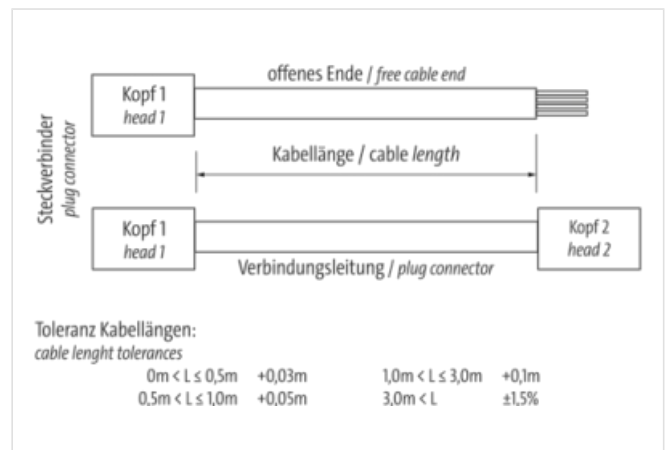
Steckverbinder
plug connector

Kopf 1
head 1

offenes Ende / free cable end

Kabellänge / cable length

Kopf 1
head 1

Kopf 2
head 2

Verbindungsleitung / plug connector

Toleranz Kabellängen:
cable lenght tolerances

| | | | |
|---|---|---|---|
| 0m < L ≤ 0,5m | +0,03m | 1,0m < L ≤ 3,0m | +0,1m |
| 0,5m < L ≤ 1,0m | +0,05m | 3,0m < L | ±1,5% |